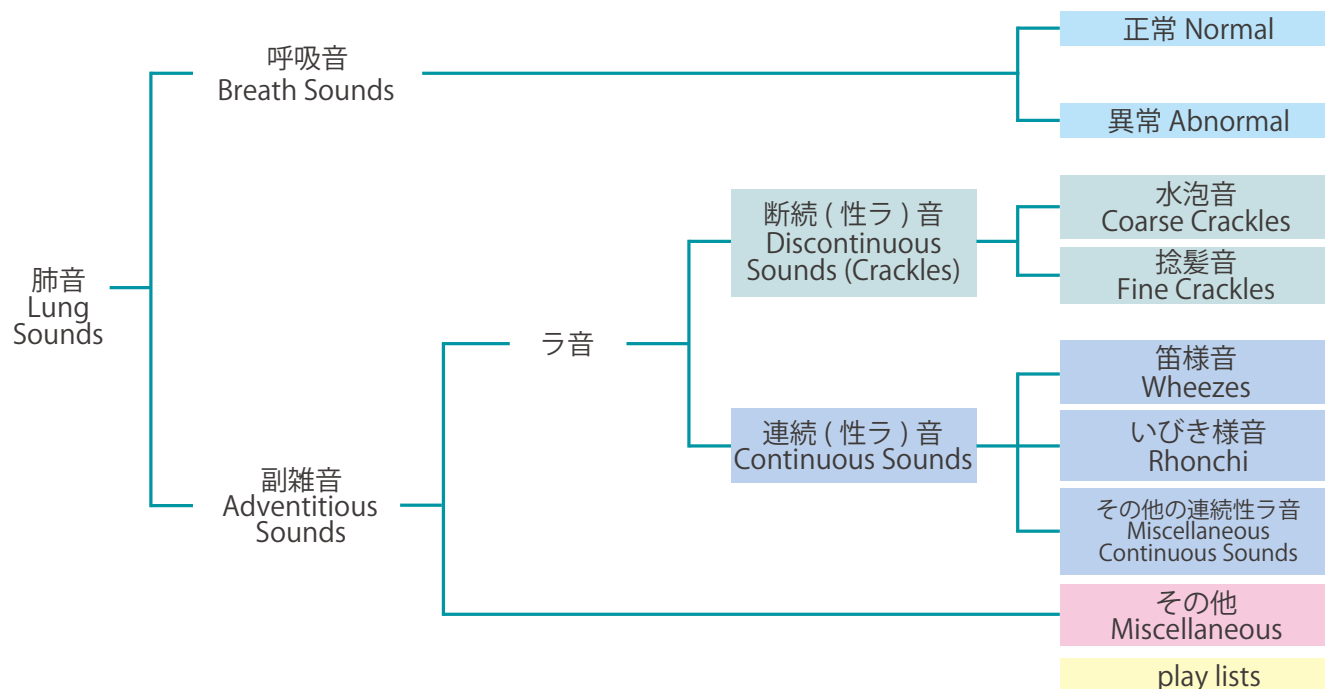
肺音
Lung
Sounds

呼吸音
Breath Sounds

正常 Normal

異常 Abnormal

副雑音
Adventitious
Sounds

ラ音

断続 ( 性ラ ) 音
Discontinuous
Sounds (Crackles)

水泡音
Coarse Crackles

捻髪音
Fine Crackles

連続 ( 性ラ ) 音
Continuous Sounds

笛様音
Wheezes

いびき様音
Rhonchi

その他の連続性ラ音
Miscellaneous
Continuous Sounds

その他
Miscellaneous

play lists